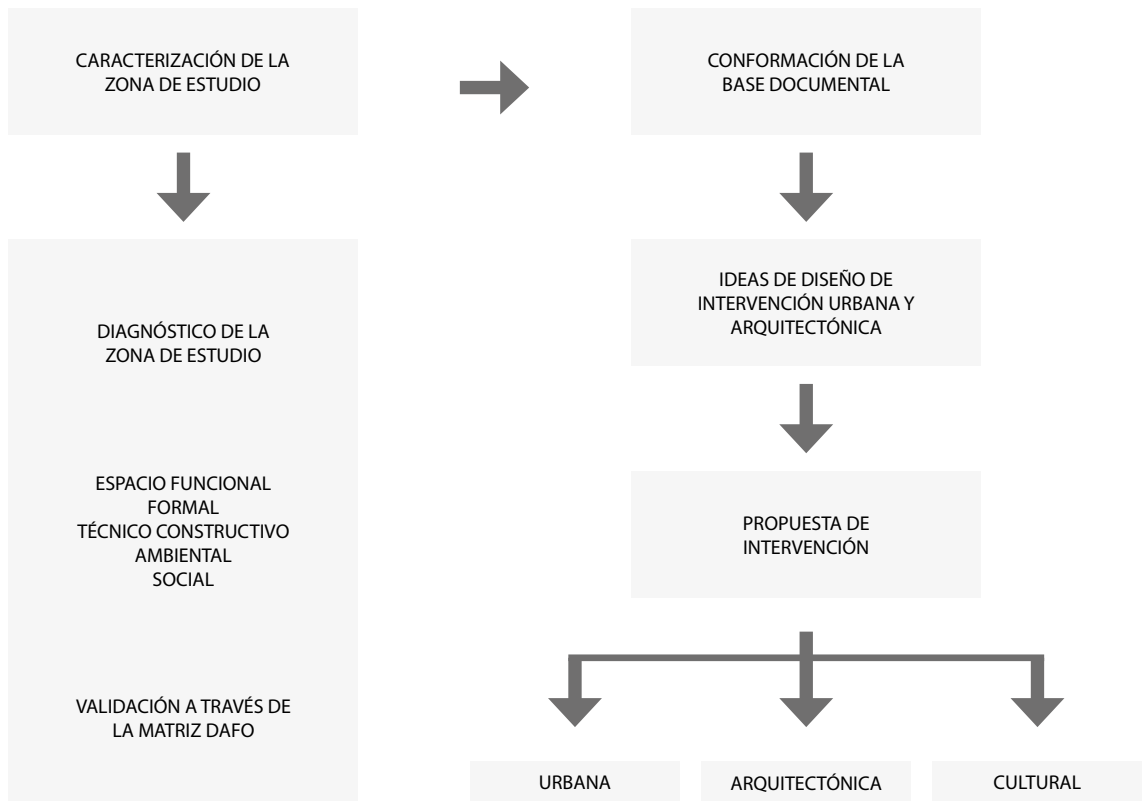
CARACTERIZACIÓN DE LA ZONA DE ESTUDIO

CONFORMACIÓN DE LA BASE DOCUMENTAL

DIAGNÓSTICO DE LA ZONA DE ESTUDIO

ESPACIO FUNCIONAL
FORMAL
TÉCNICO CONSTRUCTIVO
AMBIENTAL
SOCIAL

VALIDACIÓN A TRAVÉS DE LA MATRIZ DAFO

IDEAS DE DISEÑO DE INTERVENCIÓN URBANA Y ARQUITECTÓNICA

PROPUESTA DE INTERVENCIÓN

URBANA

ARQUITECTÓNICA

CULTURAL